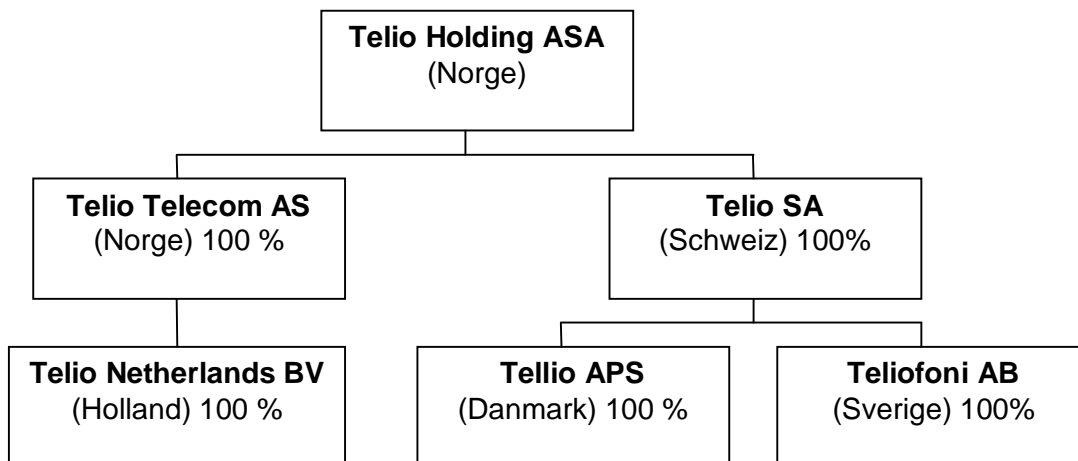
**Telio Holding ASA**
(Norge)

**Telio Telecom AS**
(Norge) 100 %

**Telio SA**
(Schweiz) 100%

**Telio Netherlands BV**
(Holland) 100 %

**Tellio APS**
(Danmark) 100 %

**Teliofoni AB**
(Sverige) 100%